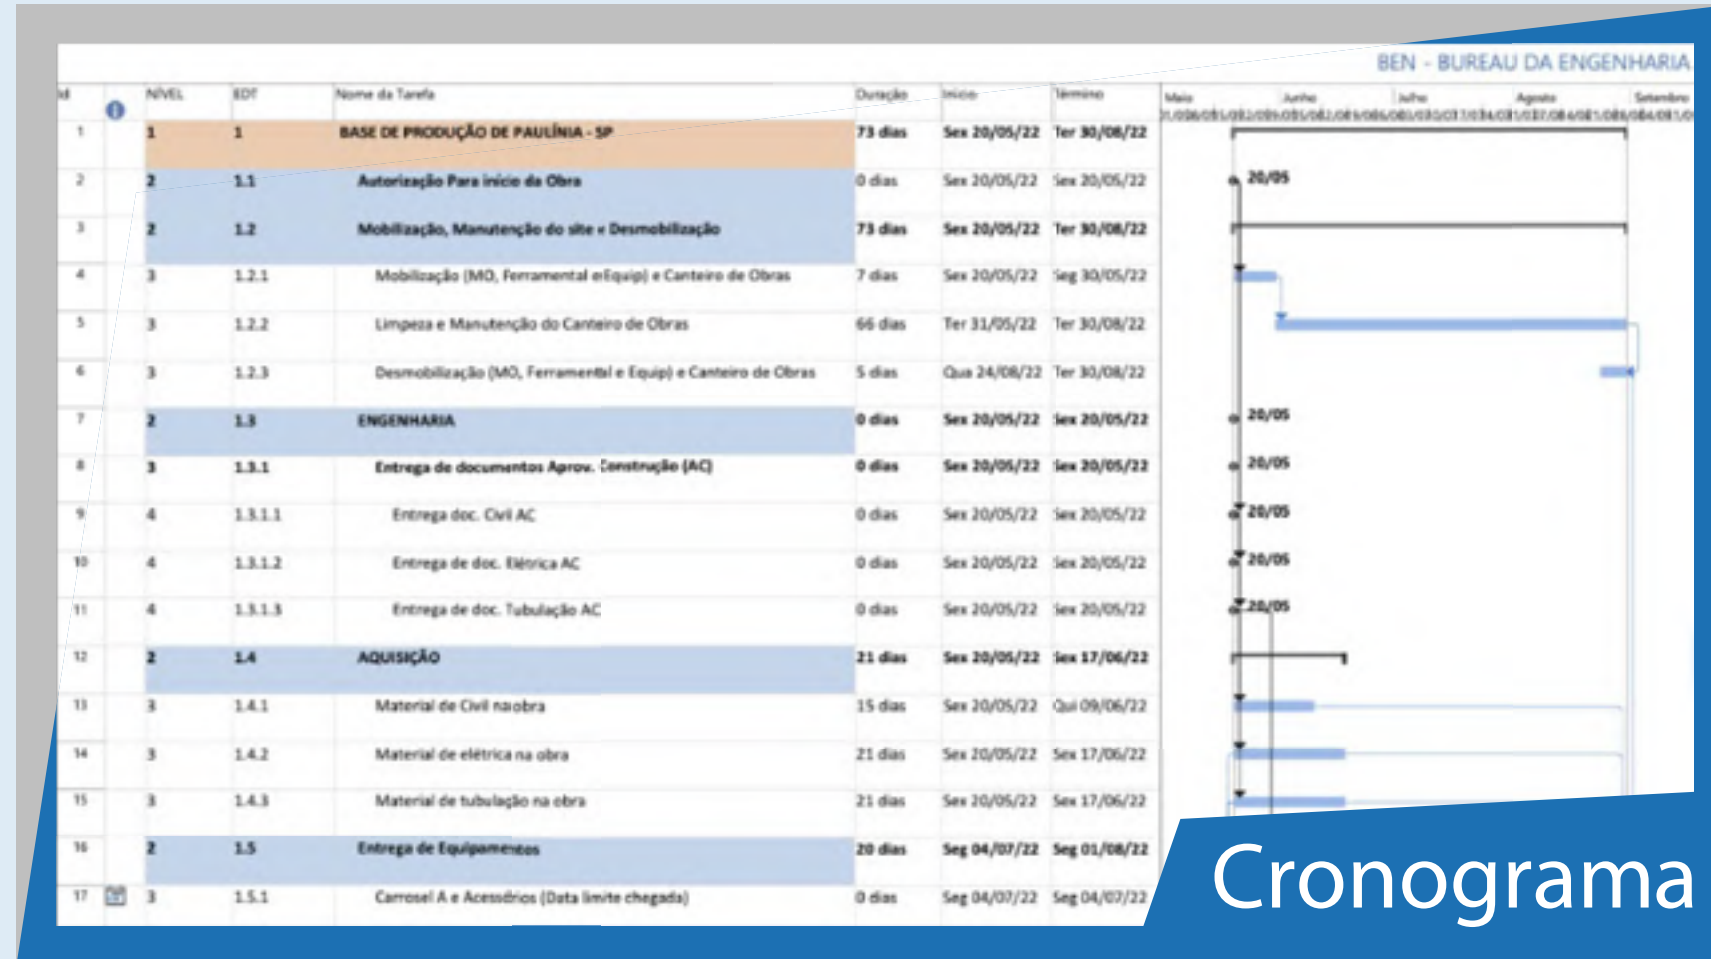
BEN - BUREAU DA ENGENHARIA

| Id | | NÍVEL | EDT | Nome da Tarefa | Duração | Início | Término |
|---|---|---|---|---|---|---|---|
| 1 | | 1 | 1 | BASE DE PRODUÇÃO DE PAULÍNIA - SP | 73 dias | Sex 20/05/22 | Ter 30/08/22 |
| 2 | | 2 | 1.1 | Autorização Para início da Obra | 0 dias | Sex 20/05/22 | Sex 20/05/22 |
| 3 | | 2 | 1.2 | Mobilização, Manutenção do site e Desmobilização | 73 dias | Sex 20/05/22 | Ter 30/08/22 |
| 4 | | 3 | 1.2.1 | Mobilização (MO, Ferramental e Equip) e Canteiro de Obras | 7 dias | Sex 20/05/22 | Seg 30/05/22 |
| 5 | | 3 | 1.2.2 | Limpeza e Manutenção do Canteiro de Obras | 66 dias | Ter 31/05/22 | Ter 30/08/22 |
| 6 | | 3 | 1.2.3 | Desmobilização (MO, Ferramental e Equip) e Canteiro de Obras | 5 dias | Qua 24/08/22 | Ter 30/08/22 |
| 7 | | 2 | 1.3 | ENGENHARIA | 0 dias | Sex 20/05/22 | Sex 20/05/22 |
| 8 | | 3 | 1.3.1 | Entrega de documentos Aprov. Construção (AC) | 0 dias | Sex 20/05/22 | Sex 20/05/22 |
| 9 | | 4 | 1.3.1.1 | Entrega doc. Civil AC | 0 dias | Sex 20/05/22 | Sex 20/05/22 |
| 10 | | 4 | 1.3.1.2 | Entrega de doc. Elétrica AC | 0 dias | Sex 20/05/22 | Sex 20/05/22 |
| 11 | | 4 | 1.3.1.3 | Entrega de doc. Tubulação AC | 0 dias | Sex 20/05/22 | Sex 20/05/22 |
| 12 | | 2 | 1.4 | AQUISIÇÃO | 21 dias | Sex 20/05/22 | Sex 17/06/22 |
| 13 | | 3 | 1.4.1 | Material de Civil na obra | 15 dias | Sex 20/05/22 | Qui 09/06/22 |
| 14 | | 3 | 1.4.2 | Material de elétrica na obra | 21 dias | Sex 20/05/22 | Sex 17/06/22 |
| 15 | | 3 | 1.4.3 | Material de tubulação na obra | 21 dias | Sex 20/05/22 | Sex 17/06/22 |
| 16 | | 2 | 1.5 | Entrega de Equipamentos | 20 dias | Seg 04/07/22 | Seg 01/08/22 |
| 17 | | 3 | 1.5.1 | Carrosel A e Acessórios (Data limite chegada) | 0 dias | Seg 04/07/22 | Seg 04/07/22 |

Maio Junho Julho Agosto Setembro

20/05
20/05
20/05
20/05
20/05
20/05

Cronograma